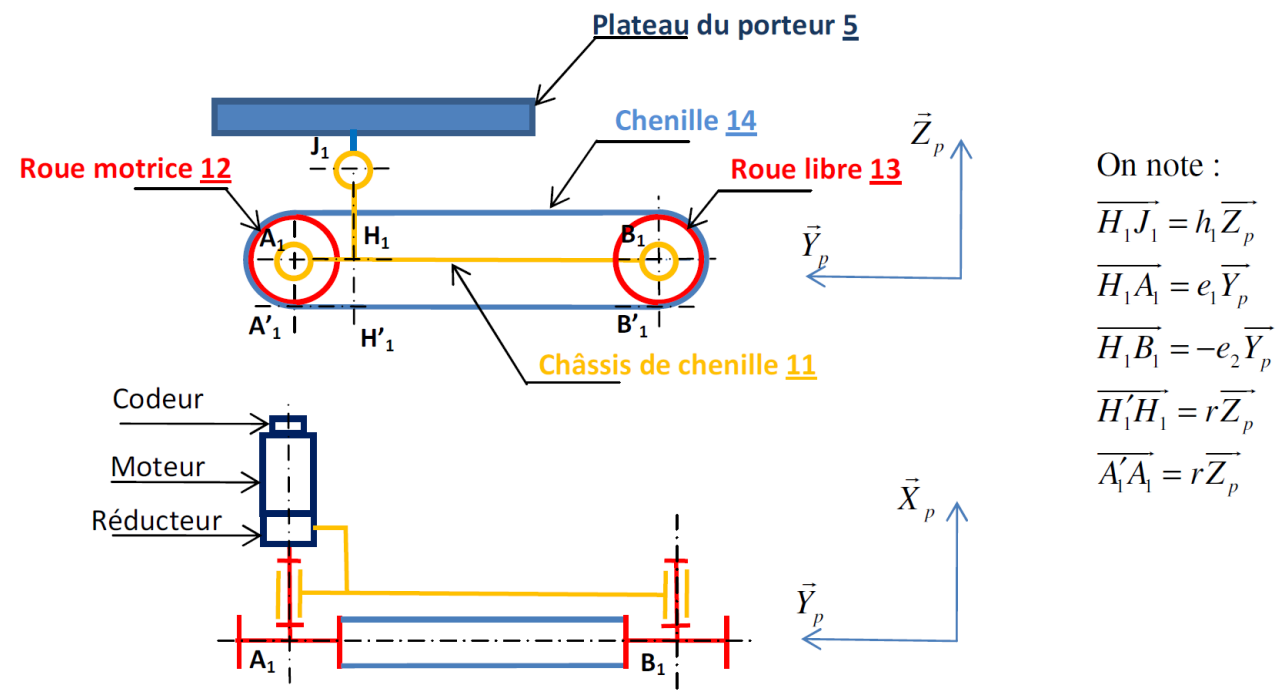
Plateau du porteur 5

Chenille 14

$J_1$

Roue motrice 12

Roue libre 13

$A_1$

$H_1$

$B_1$

$A'_1$

$H'_1$

$B'_1$

Châssis de chenille 11

$\vec{Z}_p$

$\vec{Y}_p$

On note :

$\overrightarrow{H_1J_1} = h_1\overrightarrow{Z_p}$

$\overrightarrow{H_1A_1} = e_1\overrightarrow{Y_p}$

$\overrightarrow{H_1B_1} = -e_2\overrightarrow{Y_p}$

$\overrightarrow{H'_1H_1} = r\overrightarrow{Z_p}$

$\overrightarrow{A'_1A_1} = r\overrightarrow{Z_p}$

Codeur

Moteur

Réducteur

$\vec{X}_p$

$\vec{Y}_p$

$A_1$

$B_1$